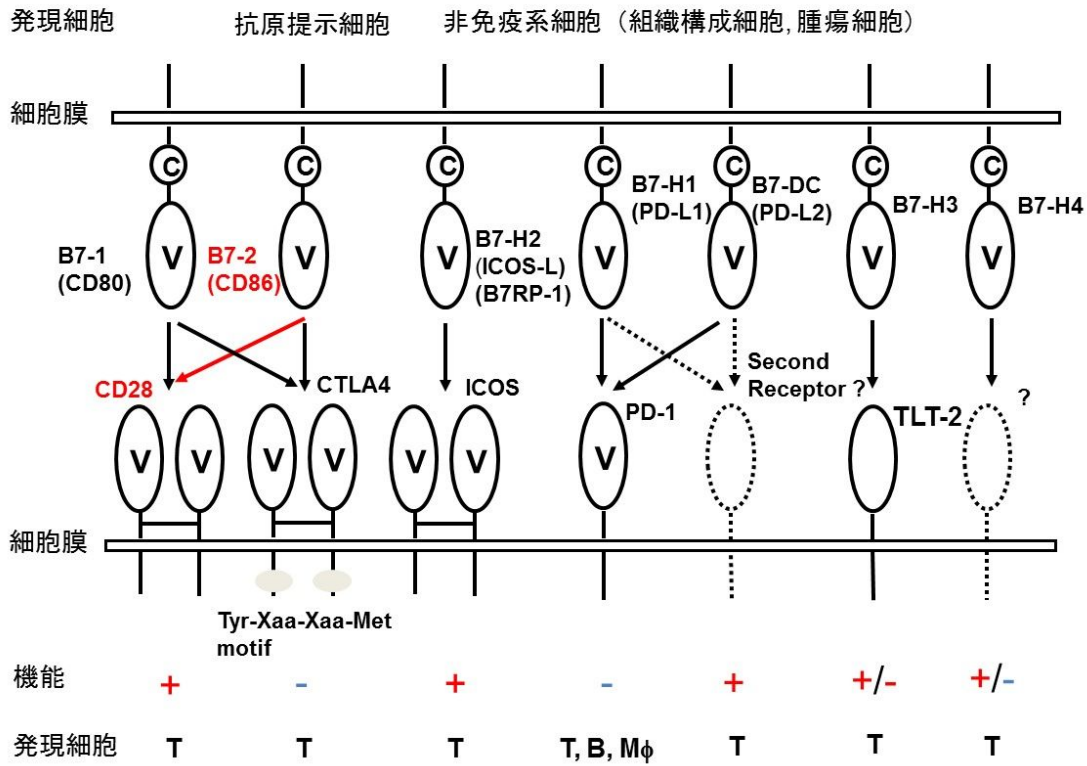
発現細胞 抗原提示細胞 非免疫系細胞（組織構成細胞, 腫瘍細胞）

細胞膜

C C C C C C C

V V V V V V V

B7-1 (CD80)

B7-2 (CD86)

B7-H2 (ICOS-L) (B7RP-1)

B7-H1 (PD-L1)

B7-DC (PD-L2)

B7-H3

B7-H4

Second Receptor ?

CD28

CTLA4

ICOS

PD-1

TLT-2

?

V V V V V V V

細胞膜

Tyr-Xaa-Xaa-Met motif

機能 + - + - + +/- +/-

発現細胞 T T T T, B, M$\phi$ T T T